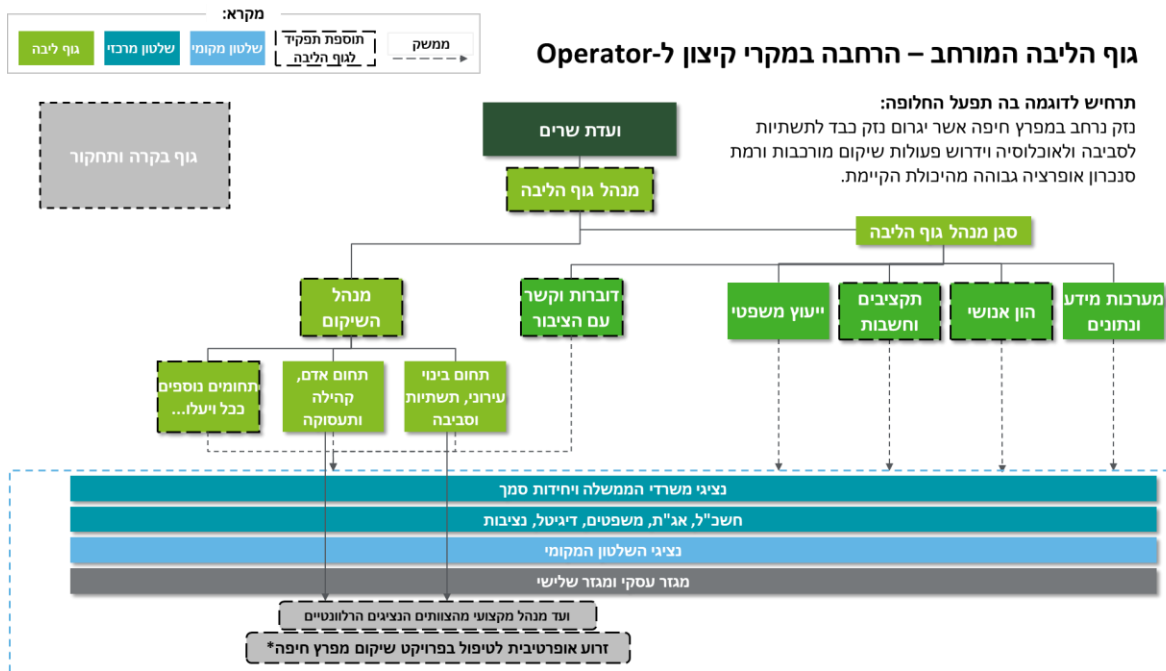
מקרא:

גוף ליבה

שלטון מרכזי

שלטון מקומי

תוספת תפקיד לגוף הליבה

ממשק

גוף הליבה המורחב – הרחבה במקרי קיצון ל-Operator

תרחיש לדוגמה בה תפעל החלופה:
נזק נרחב במפרץ חיפה אשר יגרום נזק כבד לתשתיות לסביבה ולאוכלוסיה וידרוש פעולות שיקום מורכבות ורמת סנכרון אופרציה גבוהה מהיכולת הקיימת.

גוף בקרה ותחקור

ועדת שרים

מנהל גוף הליבה

סגן מנהל גוף הליבה

מנהל השיקום

דוברות וקשר עם הציבור

ייעוץ משפטי

תקציבים וחשבות

הון אנושי

מערכות מידע ונתונים

תחומים נוספים ככל ויעלו...

תחום אדם, קהילה ותעסוקה

תחום בינוי עירוני, תשתיות וסביבה

נציגי משרדי הממשלה ויחידות סמך

חשכ"ל, אג"ת, משפטים, דיגיטל, נציבות

נציגי השלטון המקומי

מגזר עסקי ומגזר שלישי

ועד מנהל מקצועי מהצוותים הנציגים הרלוונטיים

זרוע אופרטיבית לטיפול בפרויקט שיקום מפרץ חיפה*